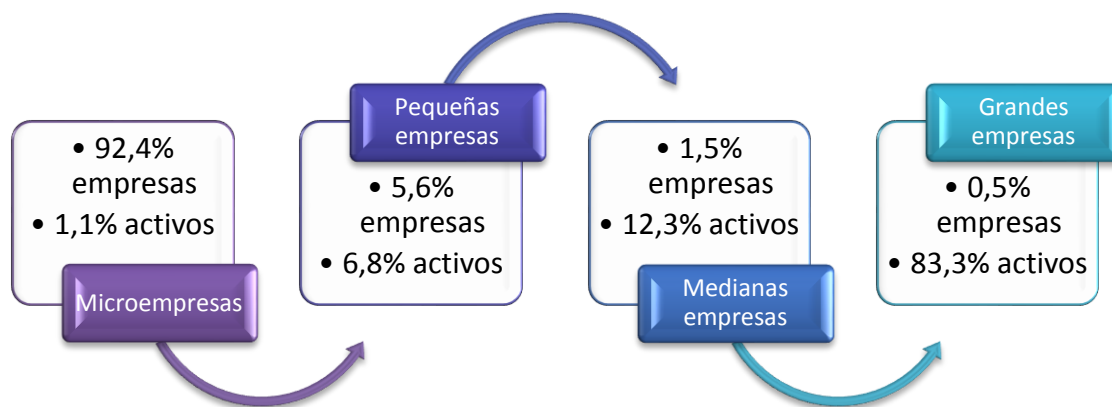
• 92,4% empresas
• 1,1% activos

Microempresas

Pequeñas empresas

• 5,6% empresas
• 6,8% activos

• 1,5% empresas
• 12,3% activos

Medianas empresas

Grandes empresas

• 0,5% empresas
• 83,3% activos